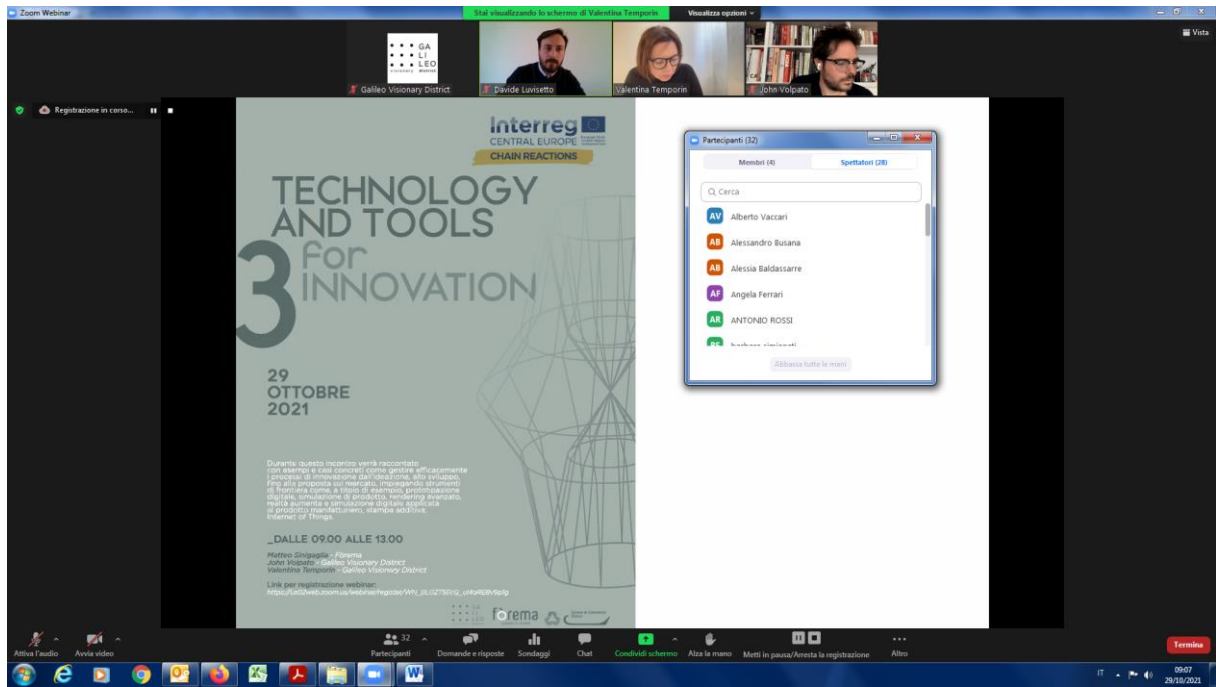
Zoom Webinar

Stai visualizzando lo schermo di Valentina Temporin

Visualizza opzioni

Vista

GA LI LEO Visionary District

Galileo Visionary District

Davide Luvisetto

Valentina Temporin

John Volpato

Registrazione in corso...

Interreg CENTRAL EUROPE

CHAIN REACTIONS

TECHNOLOGY AND TOOLS for INNOVATION

3

29 OTTOBRE 2021

Durante questo incontro verrà raccontato con esempi e casi concreti come gestire efficacemente i processi di innovazione dall'ideazione, allo sviluppo, fino alla proposta sul mercato, impiegando strumenti di frontiera come, a titolo di esempio, prototipazione digitale, simulazione di prodotto, rendering avanzato, realtà aumenta e simulazione digitale applicata al prodotto manifatturiero, stampa additiva, Internet of Things.

_DALLE 09.00 ALLE 13.00

Matteo Sinigaglia - Forema
John Volpato - Galileo Visionary District
Valentina Temporin - Galileo Visionary District

Link per registrazione webinar:
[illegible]

forema

Partecipanti (32)

Membri (4)

Spettatori (28)

Cerca

AV Alberto Vaccari
AB Alessandro Busana
AB Alessia Baldassarre
AF Angela Ferrari
AR ANTONIO ROSSI
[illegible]

Abbassa tutte le mani

Attiva l'audio
Avvia video
32 Partecipanti
Domande e risposte
Sondaggi
Chat
Condividi schermo
Alza la mano
Metti in pausa/Arresta la registrazione
Altro
Termina

IT
09:07
29/10/2021